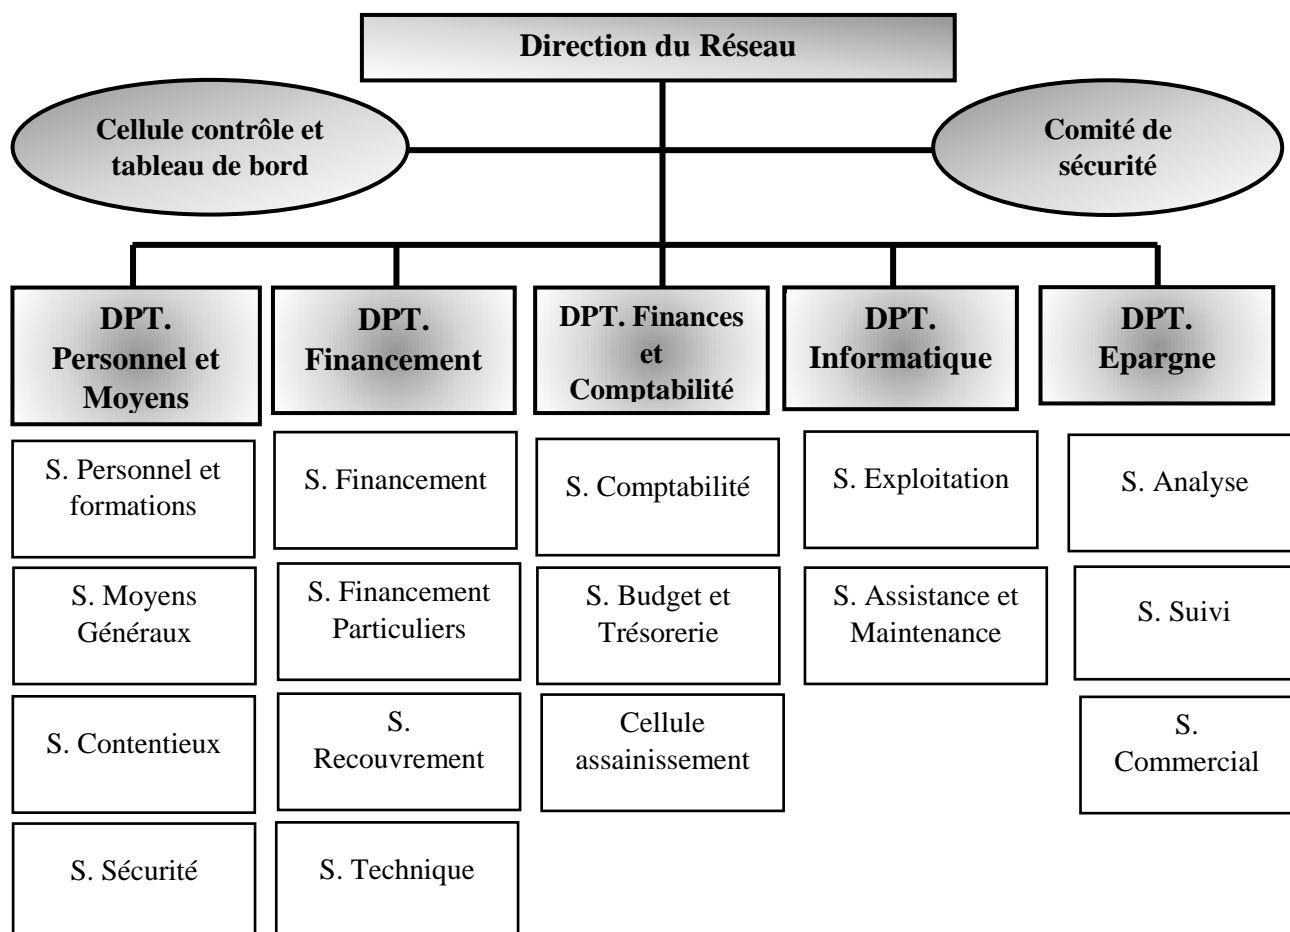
Direction du Réseau

Cellule contrôle et tableau de bord

Comité de sécurité

DPT. Personnel et Moyens

S. Personnel et formations

S. Moyens Généraux

S. Contentieux

S. Sécurité

DPT. Financement

S. Financement

S. Financement Particuliers

S. Recouvrement

S. Technique

DPT. Finances et Comptabilité

S. Comptabilité

S. Budget et Trésorerie

Cellule assainissement

DPT. Informatique

S. Exploitation

S. Assistance et Maintenance

DPT. Epargne

S. Analyse

S. Suivi

S. Commercial